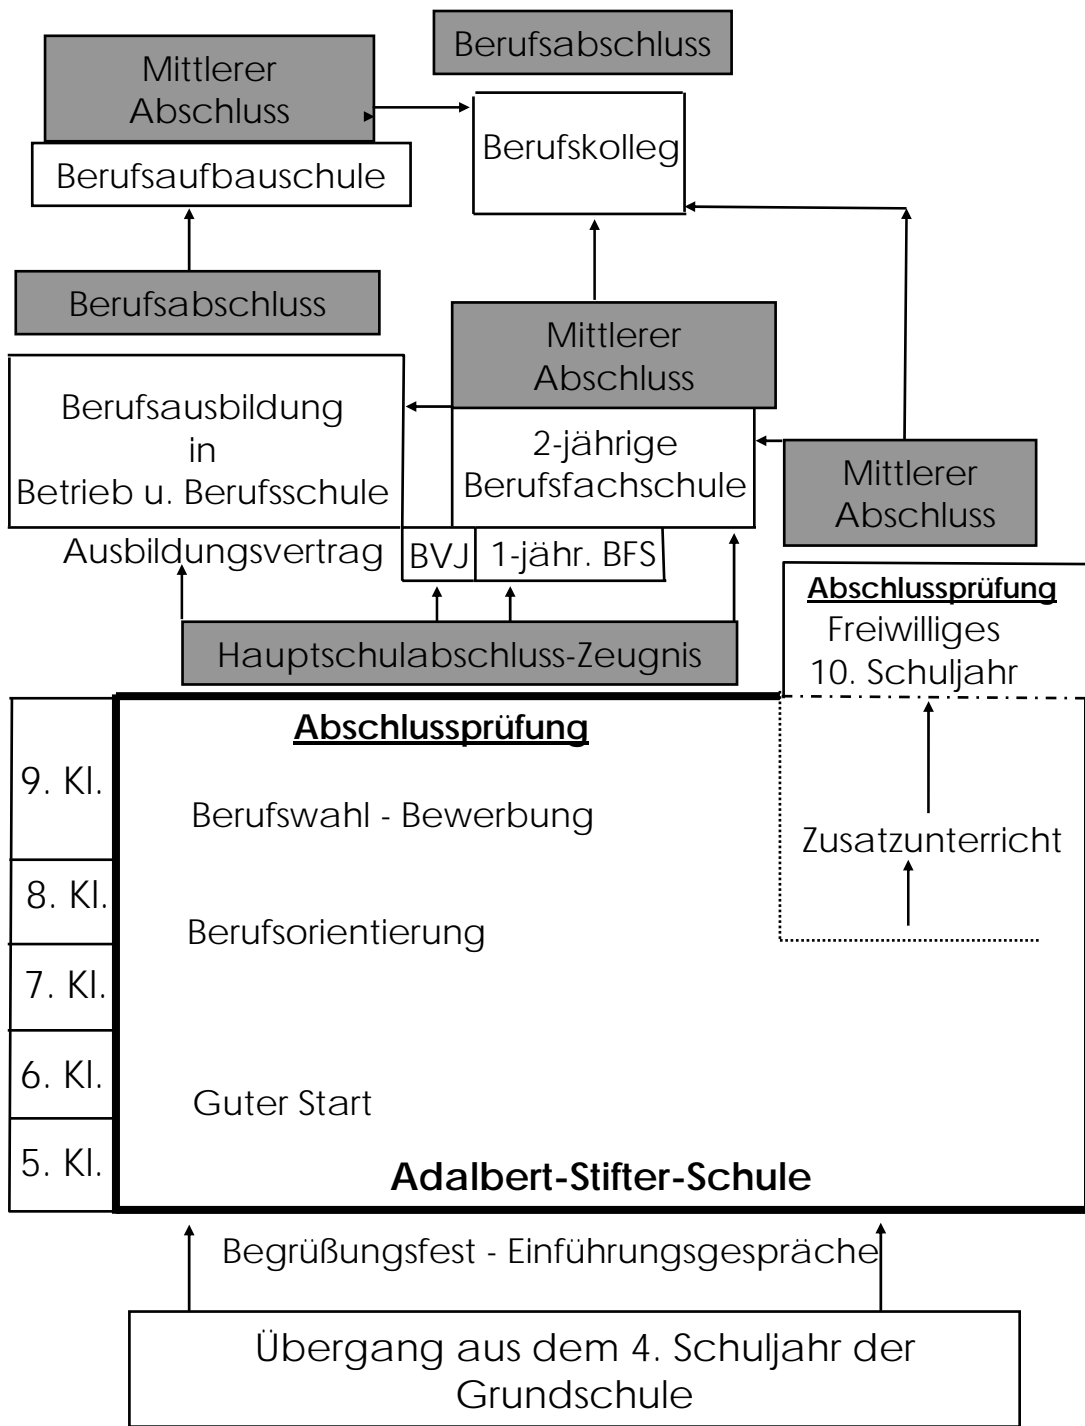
Berufsabschluss

Mittlerer Abschluss

Berufsaufbauschule

Berufskolleg

Berufsabschluss

Mittlerer Abschluss

Berufsausbildung in Betrieb u. Berufsschule

2-jährige Berufsfachschule

Mittlerer Abschluss

Ausbildungsvertrag

BVJ

1-jähr. BFS

Abschlussprüfung

Freiwilliges 10. Schuljahr

Hauptschulabschluss-Zeugnis

Abschlussprüfung

9. Kl.

Berufswahl - Bewerbung

Zusatzunterricht

8. Kl.

Berufsorientierung

7. Kl.

6. Kl.

Guter Start

5. Kl.

Adalbert-Stifter-Schule

Begrüßungsfest - Einführungsgespräche

Übergang aus dem 4. Schuljahr der Grundschule